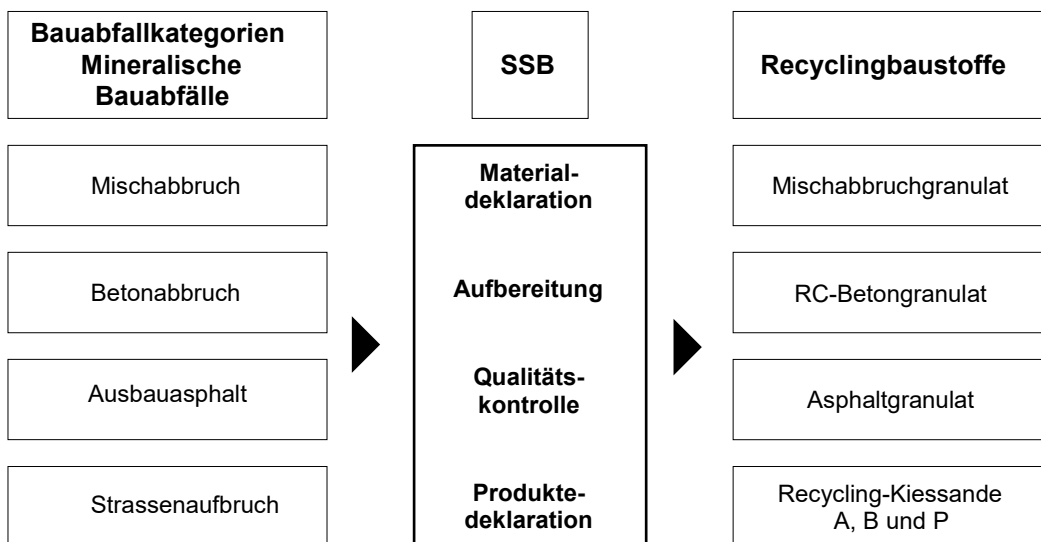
Bauabfallkategorien Mineralische Bauabfälle

Mischabbruch

Betonabbruch

Ausbauasphalt

Strassenaufbruch

SSB

Materialdeklaration

Aufbereitung

Qualitätskontrolle

Produktedeklaration

Recyclingbaustoffe

Mischabbruchgranulat

RC-Betongranulat

Asphaltgranulat

Recycling-Kiessande A, B und P